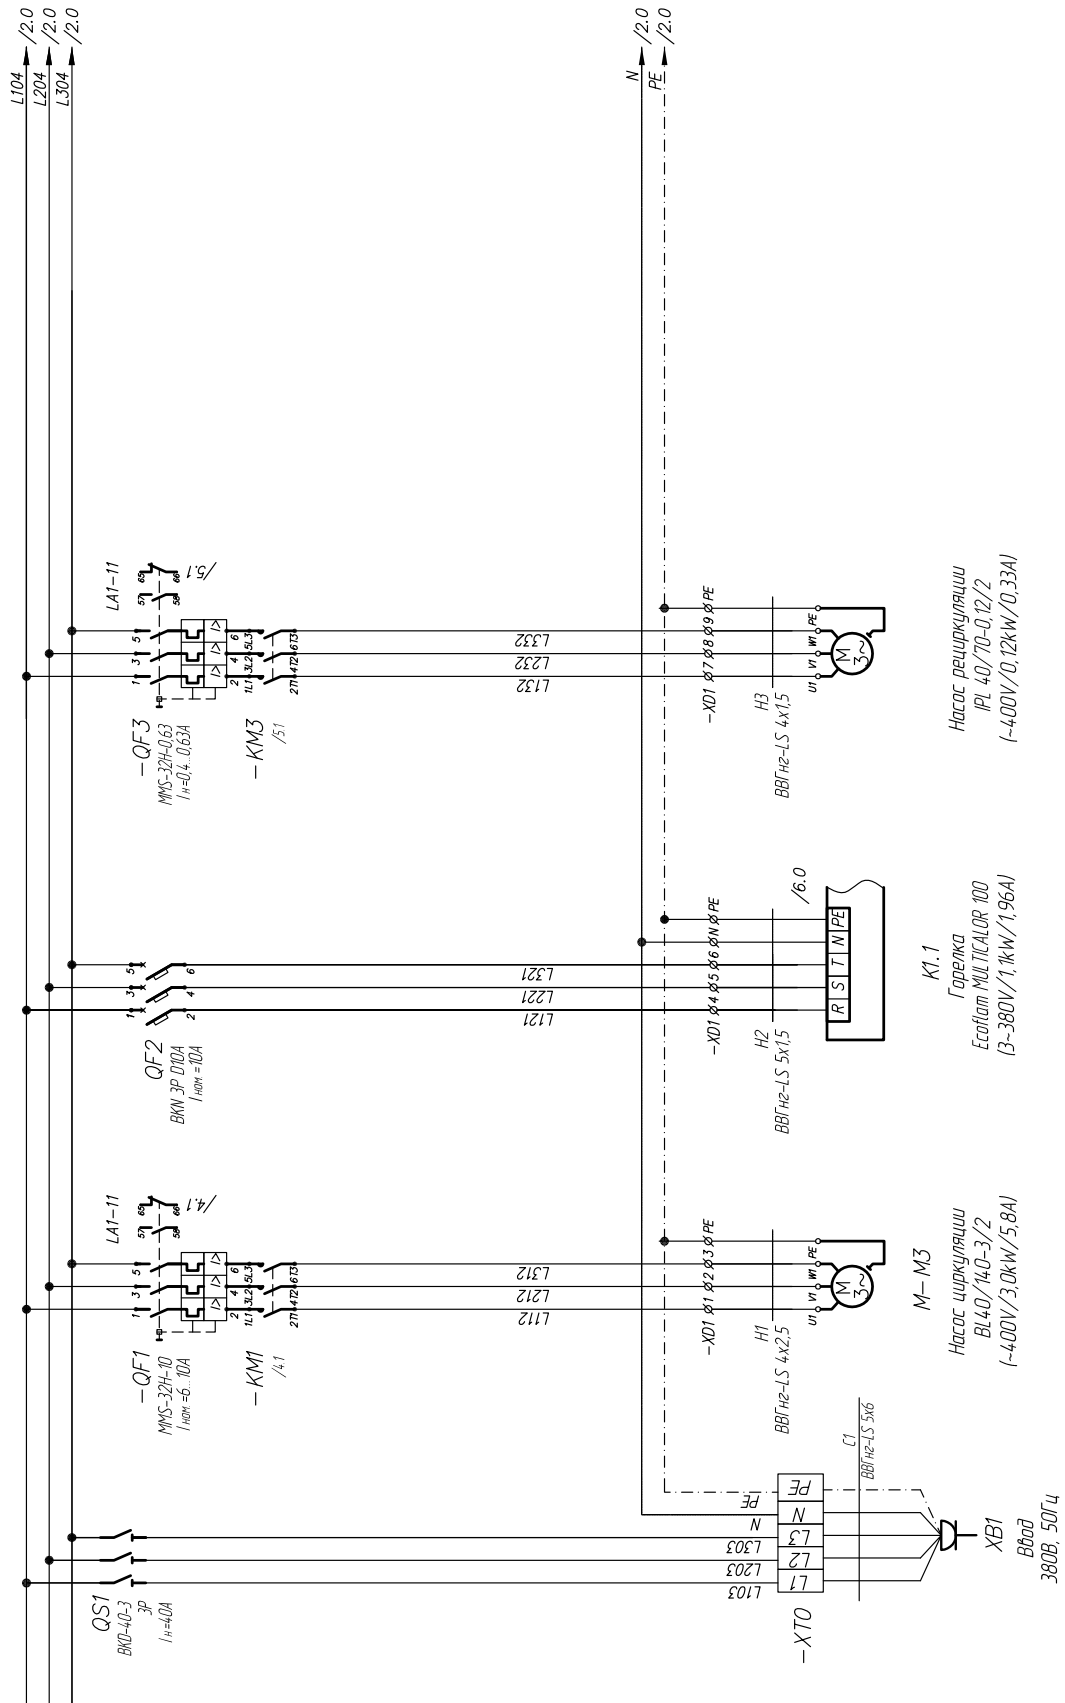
L104 /2.0
L204 /2.0
L304 /2.0
N /2.0
PE /2.0

QS1
ВКD-40-3
3P
Iн=40A

L103
L203
L303
N
PE

-XT0
L1
L2
L3
N
PE

C1
ВВГнг-LS 5х6

XB1
Ввод
380В, 50Гц

-QF1
MMS-32H-10
Iном =6...10A

LA1-11
/4.1

-KM1
/4.1

L112
L212
L312

-XD1 1 2 3 PE

H1
ВВГнг-LS 4x2,5

M-M3
Насос циркуляции
BL40/140-3/2
(~400V/3,0kW/5,8A)

QF2
BKN 3P D10A
Iном =10A

L121
L221
L321

-XD1 4 5 6 N PE

H2
ВВГнг-LS 5x1,5

R S T N PE
/6.0

K1.1
Горелка
Ecoflam MULTICALOR 100
(3~380V/1,1kW/1,96A)

-QF3
MMS-32H-0,63
Iн=0,4...0,63A

LA1-11
/5.1

-KM3
/5.1

L132
L232
L332

-XD1 7 8 9 PE

H3
ВВГнг-LS 4x1,5

Насос рециркуляции
IPL 40/70-0,12/2
(~400V/0,12kW/0,33A)